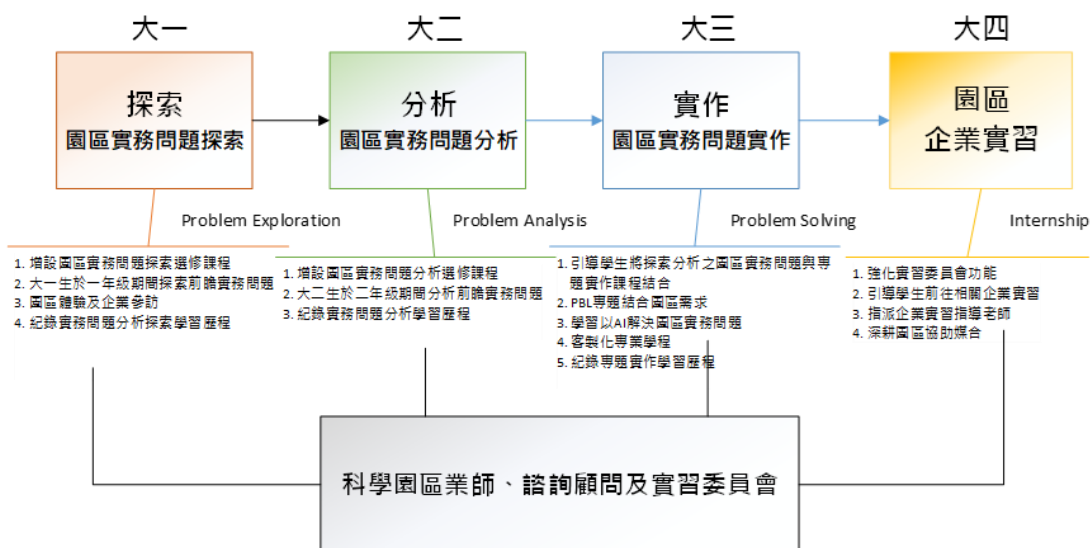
大一

探索
園區實務問題探索

Problem Exploration

1. 增設園區實務問題探索選修課程
2. 大一生於一年級期間探索前瞻實務問題
3. 園區體驗及企業參訪
4. 紀錄實務問題分析探索學習歷程

大二

分析
園區實務問題分析

Problem Analysis

1. 增設園區實務問題分析選修課程
2. 大二生於二年級期間分析前瞻實務問題
3. 紀錄實務問題分析學習歷程

大三

實作
園區實務問題實作

Problem Solving

1. 引導學生將探索分析之園區實務問題與專題實作課程結合
2. PBL專題結合園區需求
3. 學習以AI解決園區實務問題
4. 客製化專業學程
5. 紀錄專題實作學習歷程

大四

園區
企業實習

Internship

1. 強化實習委員會功能
2. 引導學生前往相關企業實習
3. 指派企業實習指導老師
4. 深耕園區協助媒合

科學園區業師、諮詢顧問及實習委員會